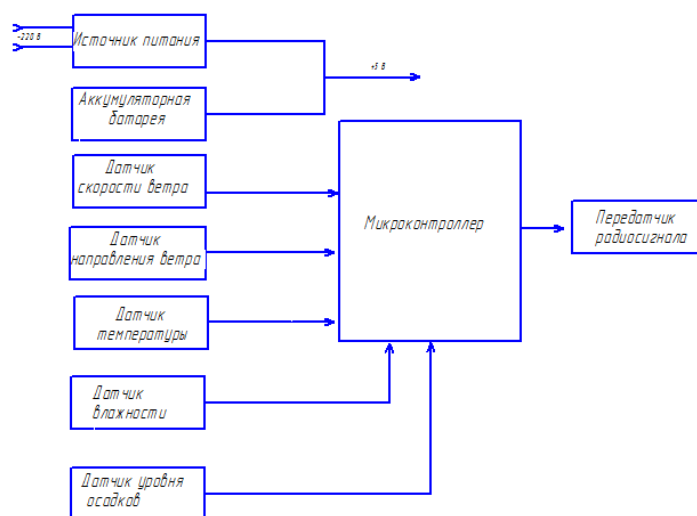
~220 В

Источник питания

+5 В

Аккумуляторная батарея

Датчик скорости ветра

Датчик направления ветра

Датчик температуры

Микроконтроллер

Передатчик радиосигнала

Датчик влажности

Датчик уровня осадков